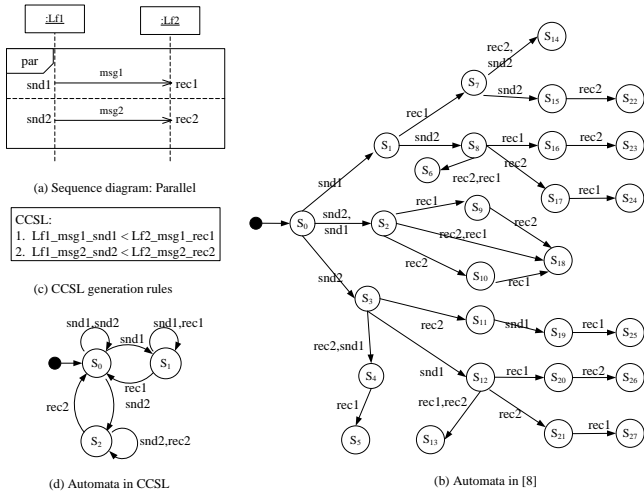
:Lf1

:Lf2

par

msg1

snd1

rec1

msg2

snd2

rec2

(a) Sequence diagram: Parallel

CCSL:
1. Lf1_msg1_snd1 < Lf2_msg1_rec1
2. Lf1_msg2_snd2 < Lf2_msg2_rec2

(c) CCSL generation rules

snd1,snd2

snd1,rec1

snd1

$S_0$

$S_1$

rec1

snd2

rec2

$S_2$

snd2,rec2

(d) Automata in CCSL

$S_{14}$

rec2, snd2

$S_7$

snd2

$S_{15}$

rec2

$S_{22}$

rec1

$S_1$

snd2

$S_8$

rec1

$S_{16}$

rec2

$S_{23}$

$S_6$

rec2,rec1

rec2

$S_{17}$

rec1

$S_{24}$

snd1

$S_0$

snd2, snd1

$S_2$

rec1

$S_9$

rec2

rec2,rec1

$S_{18}$

rec2

$S_{10}$

rec1

snd2

$S_3$

rec2

$S_{11}$

snd1

$S_{19}$

rec1

$S_{25}$

rec2,snd1

$S_4$

snd1

$S_{12}$

rec1

$S_{20}$

rec2

$S_{26}$

rec1

rec1,rec2

rec2

$S_5$

$S_{13}$

$S_{21}$

rec1

$S_{27}$

(b) Automata in [8]